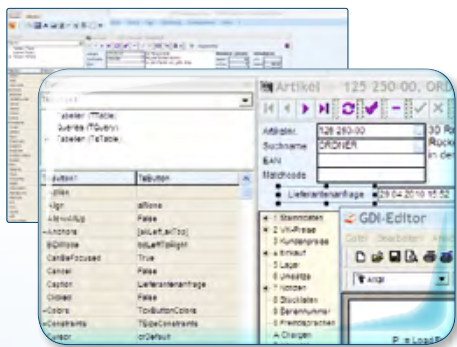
Artikel - 125 250-00, ORD

abelle (TTable)
Query (TQuery)
Tabellen (TaTable)

| Button1 | TaButton |
|---|---|
| Action | |
| Align | alNone |
| AllowAllUp | False |
| Anchors | [akLeft,akTop] |
| BiDiMode | bdLeftToRight |
| CanBeFocused | True |
| Cancel | False |
| Caption | Lieferantenanfrage |
| Clicked | False |
| Colors | TCxButtonColors |
| Constraints | TSizeConstraints |
| Cursor | crDefault |

Artikelnr. 125 250-00
Suchname ORDNER
EAN
Matchcode
Lieferantenanfrage
29.04.2010 15:52

30 R
Rück
in der

1 Stammdaten
2 VK-Preise
3 Kundenpreise
4 Einkauf
5 Lager
6 Umsätze
7 Notizen
8 Stücklisten
9 Beziehungen
0 Fremdsprachen
A Chargen

GDI-Editor
Datei Bearbeiten Ansi
Arial